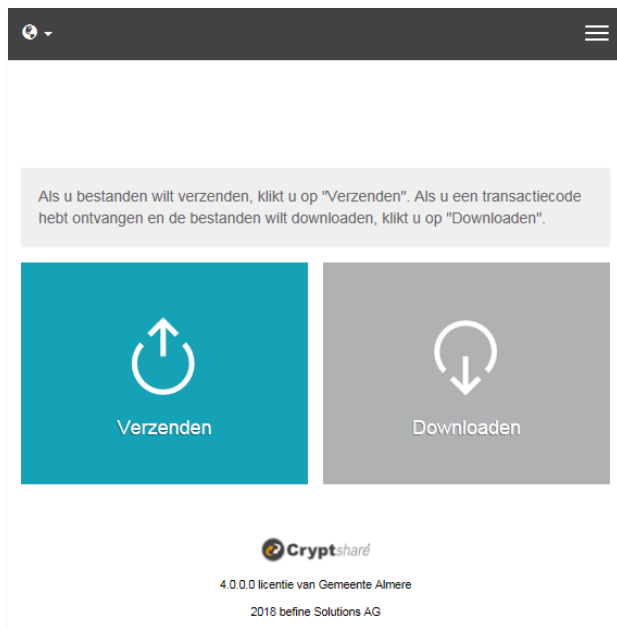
Als u bestanden wilt verzenden, klikt u op "Verzenden". Als u een transactiecode hebt ontvangen en de bestanden wilt downloaden, klikt u op "Downloaden".

Verzenden

Downloaden

Cryptshare

4.0.0.0 licentie van Gemeente Almere

2018 befine Solutions AG